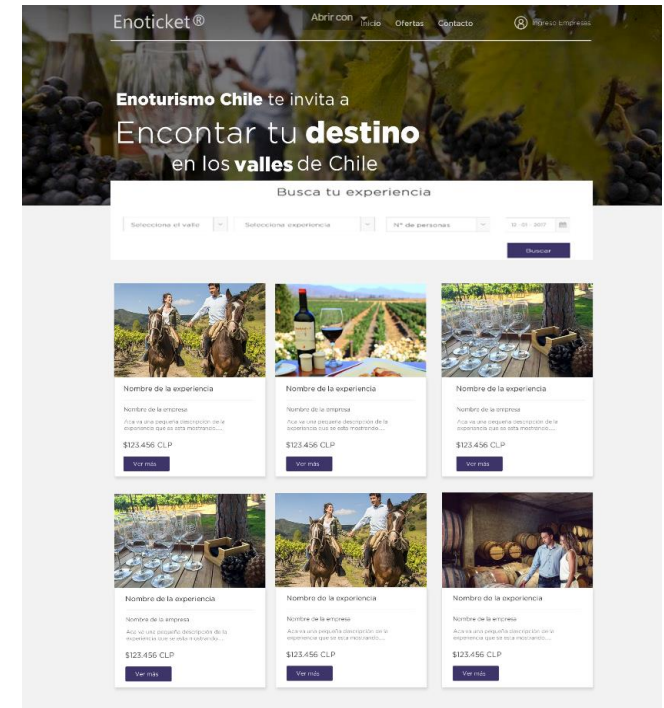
Enoticket®

Abrir con

Inicio Ofertas Contacto

Ingreso Empresas

Enoturismo Chile te invita a

Encontar tu destino

en los valles de Chile

Busca tu experiencia

Selecciona el valle

Selecciona experiencia

N° de personas

11 - 01 - 2017

Buscar

Nombre de la experiencia

Nombre de la empresa

Aca va una pequeña descripción de la experiencia que se esta mostrando...

$123.456 CLP

Ver más

Nombre de la experiencia

Nombre de la empresa

Aca va una pequeña descripción de la experiencia que se esta mostrando...

$123.456 CLP

Ver más

Nombre de la experiencia

Nombre de la empresa

Aca va una pequeña descripción de la experiencia que se esta mostrando...

$123.456 CLP

Ver más

Nombre de la experiencia

Nombre de la empresa

Aca va una pequeña descripción de la experiencia que se esta mostrando...

$123.456 CLP

Ver más

Nombre de la experiencia

Nombre de la empresa

Aca va una pequeña descripción de la experiencia que se esta mostrando...

$123.456 CLP

Ver más

Nombre de la experiencia

Nombre de la empresa

Aca va una pequeña descripción de la experiencia que se esta mostrando...

$123.456 CLP

Ver más